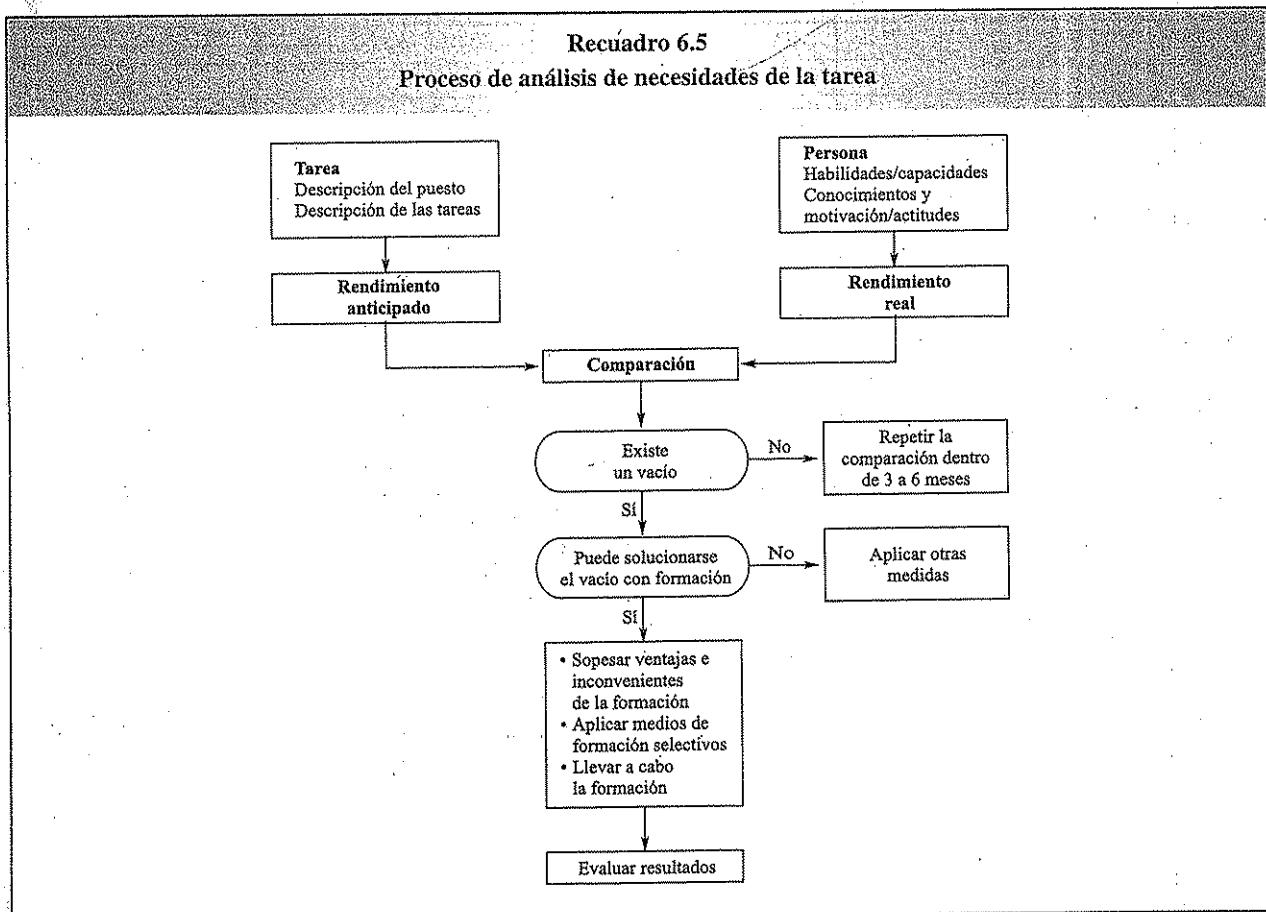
Recuadro 6.5
Proceso de análisis de necesidades de la tarea

Tarea
Descripción del puesto
Descripción de las tareas

Persona
Habilidades/capacidades
Conocimientos y motivación/actitudes

Rendimiento anticipado

Rendimiento real

Comparación

Existe un vacío

No

Repetir la comparación dentro de 3 a 6 meses

Sí

Puede solucionarse el vacío con formación

No

Aplicar otras medidas

Sí

• Sopesar ventajas e inconvenientes de la formación
• Aplicar medios de formación selectivos
• Llevar a cabo la formación

Evaluar resultados